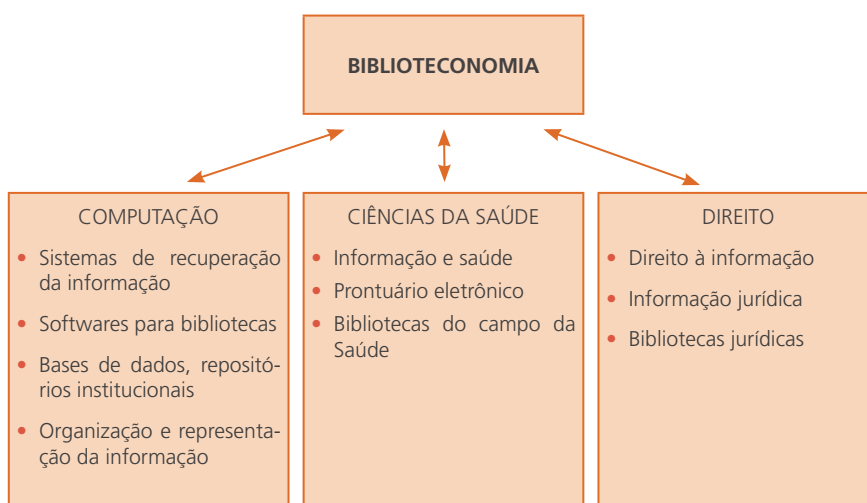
BIBLIOTECONOMIA

COMPUTAÇÃO
- Sistemas de recuperação da informação
- Softwares para bibliotecas
- Bases de dados, repositórios institucionais
- Organização e representação da informação

CIÊNCIAS DA SAÚDE
- Informação e saúde
- Prontuário eletrônico
- Bibliotecas do campo da Saúde

DIREITO
- Direito à informação
- Informação jurídica
- Bibliotecas jurídicas